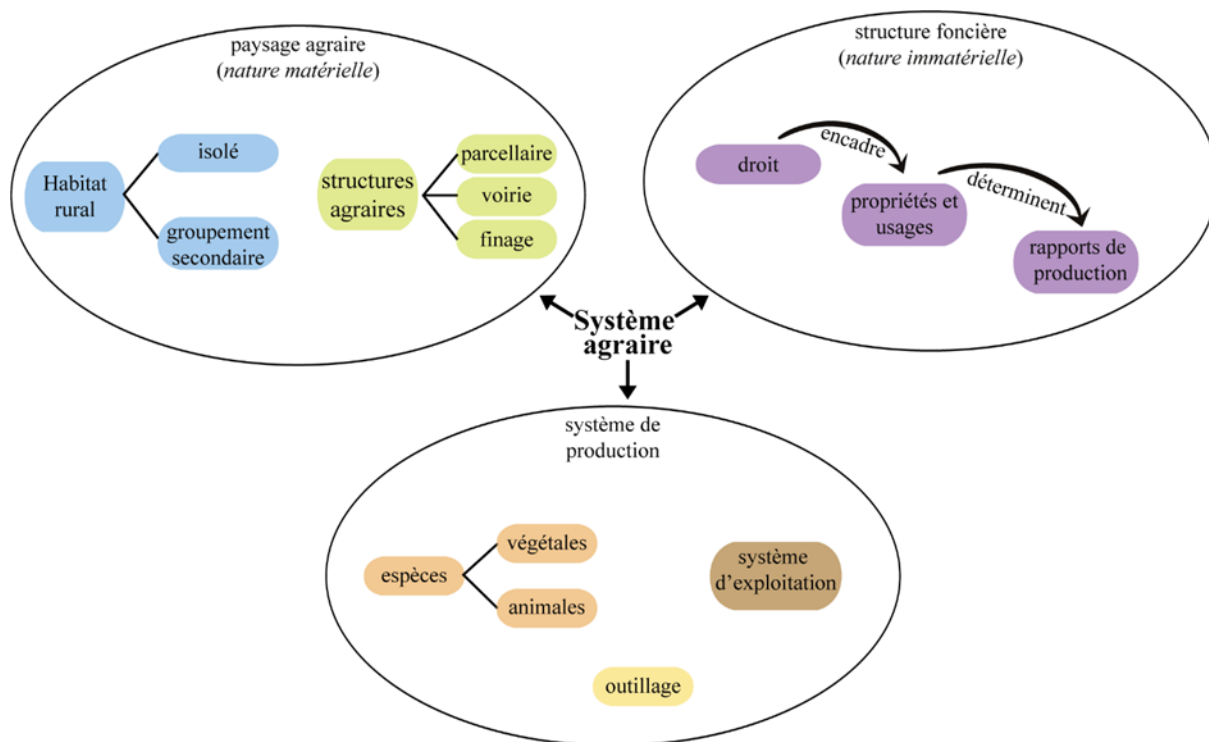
paysage agraire
(*nature matérielle*)

Habitat rural

isolé

groupement secondaire

structures agraires

parcellaire

voirie

finage

structure foncière
(*nature immatérielle*)

droit

encadre

propriétés et usages

déterminent

rapports de production

Système agraire

système de production

espèces

végétales

animales

système d'exploitation

outillage